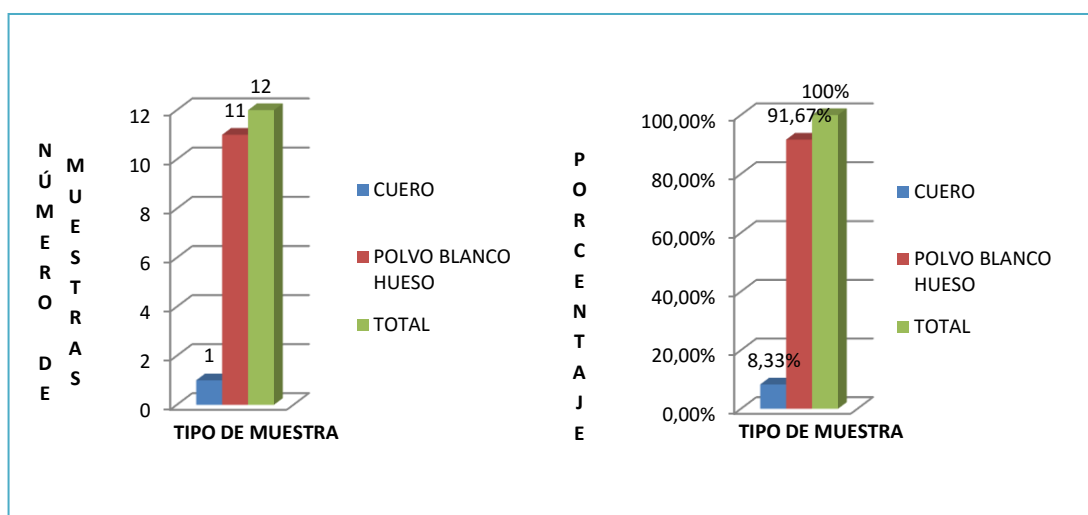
NÚMERO DE MUESTRAS

12
11
1

12
10
8
6
4
2
0

TIPO DE MUESTRA

CUERO
POLVO BLANCO HUESO
TOTAL

PORCENTAJE

100%
91,67%
8,33%

100,00%
80,00%
60,00%
40,00%
20,00%
0,00%

TIPO DE MUESTRA

CUERO
POLVO BLANCO HUESO
TOTAL